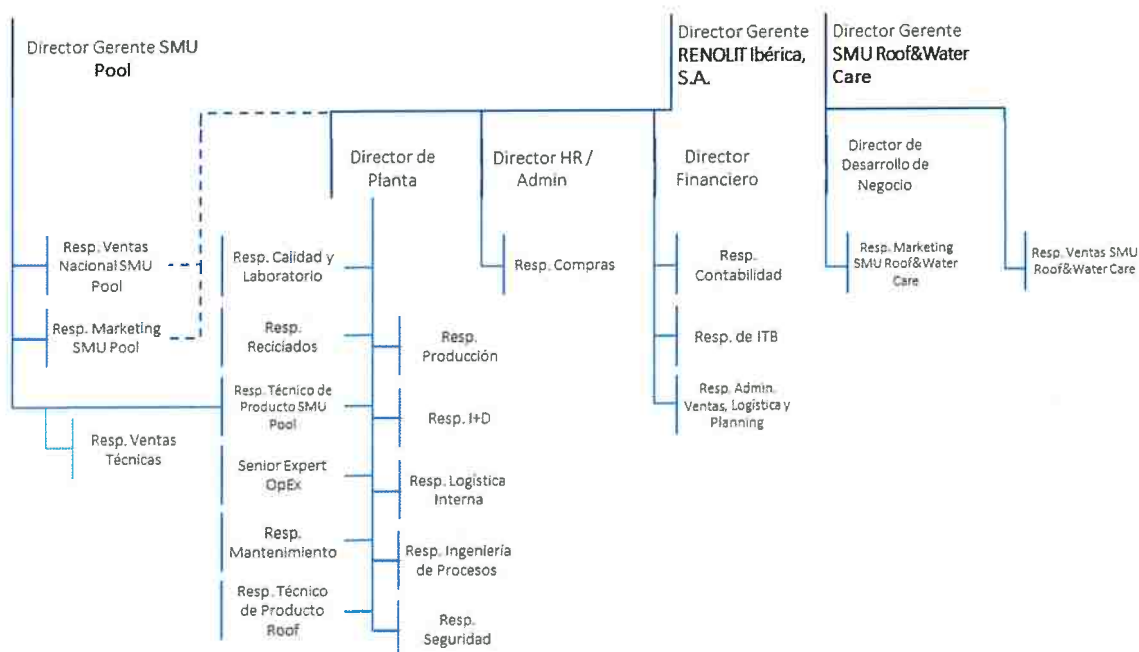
Director Gerente SMU Pool

Director Gerente RENOLIT Ibérica, S.A.

Director Gerente SMU Roof&Water Care

Director de Planta

Director HR / Admin

Director Financiero

Director de Desarrollo de Negocio

Resp. Ventas Nacional SMU Pool

Resp. Marketing SMU Pool

Resp. Ventas Técnicas

Resp. Calidad y Laboratorio

Resp. Reciclados

Resp. Técnico de Producto SMU Pool

Senior Expert OpEx

Resp. Mantenimiento

Resp. Técnico de Producto Roof

Resp. Producción

Resp. I+D

Resp. Logistica Interna

Resp. Ingeniería de Procesos

Resp. Seguridad

Resp. Compras

Resp. Contabilidad

Resp. de ITB

Resp. Admin. Ventas, Logistica y Planning

Resp. Marketing SMU Roof&Water Care

Resp. Ventas SMU Roof&Water Care